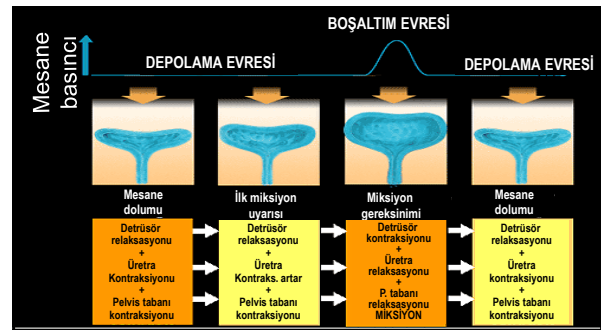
Mesane basıncı

BOŞALTIM EVRESİ

DEPOLAMA EVRESİ

DEPOLAMA EVRESİ

Mesane dolumu

İlk miksiyon uyarısı

Miksiyon gereksinimi

Mesane dolumu

Detrüsör relaksasyonu
+
Üretra Kontraksiyonu
+
Pelvis tabanı kontraksiyonu

Detrüsör relaksasyonu
+
Üretra Kontraks. artar
+
Pelvis tabanı kontraksiyonu

Detrüsör kontraksiyonu
+
Üretra relaksasyonu
+
P. tabanı relaksasyonu
MİKSİYON

Detrüsör relaksasyonu
+
Üretra kontraksiyonu
+
Pelvis tabanı kontraksiyonu